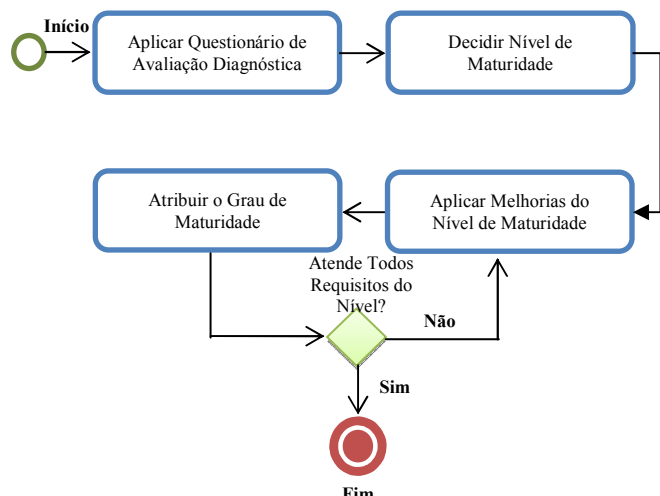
Início

Aplicar Questionário de Avaliação Diagnóstica

Decidir Nível de Maturidade

Aplicar Melhorias do Nível de Maturidade

Atribuir o Grau de Maturidade

Atende Todos Requisitos do Nível?

Não

Sim

Fim